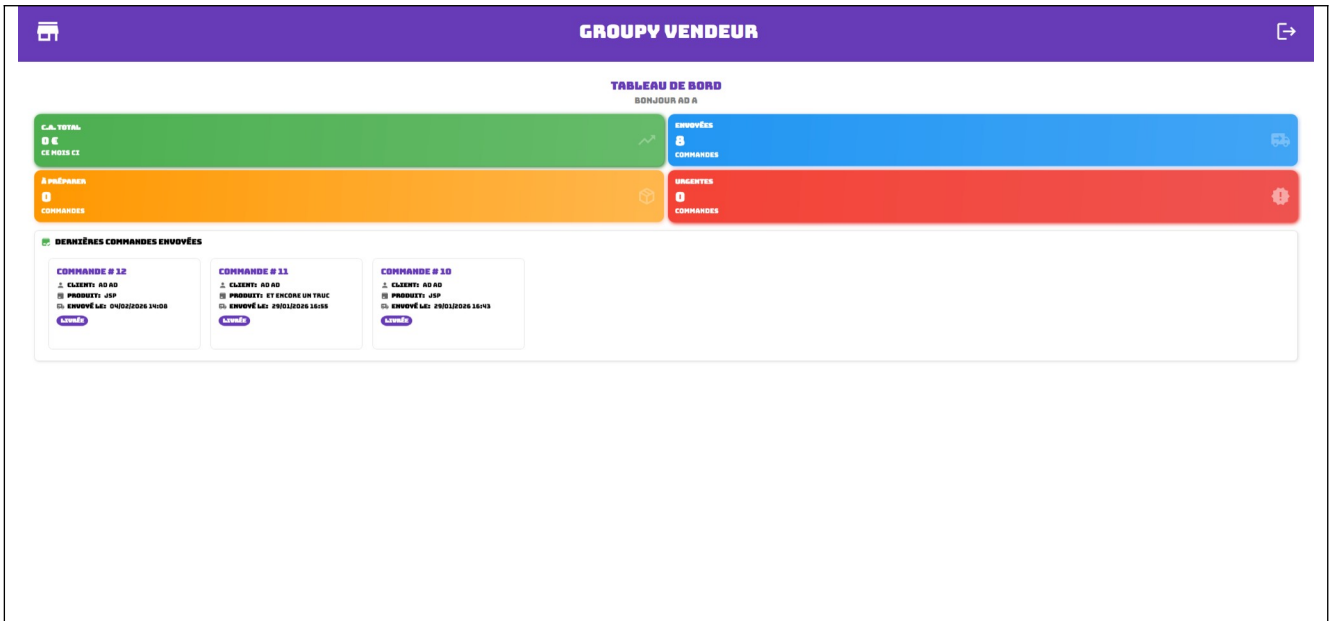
GROUPY VENDEUR

TABLEAU DE BORD
BONJOUR AD A

C.A. TOTAL
0 €
CE MOIS CI

ENVOYÉES
8
COMMANDES

À PRÉPARER
0
COMMANDES

URGENTES
0
COMMANDES

DERNIÈRES COMMANDES ENVOYÉES

COMMANDE # 12
CLIENT: AD AD
PRODUIT: JSP
ENVOYÉ LE: 04/02/2026 14:08
LIVRÉE

COMMANDE # 11
CLIENT: AD AD
PRODUIT: ET ENCORE UN TRUC
ENVOYÉ LE: 29/01/2026 16:55
LIVRÉE

COMMANDE # 10
CLIENT: AD AD
PRODUIT: JSP
ENVOYÉ LE: 29/01/2026 16:43
LIVRÉE